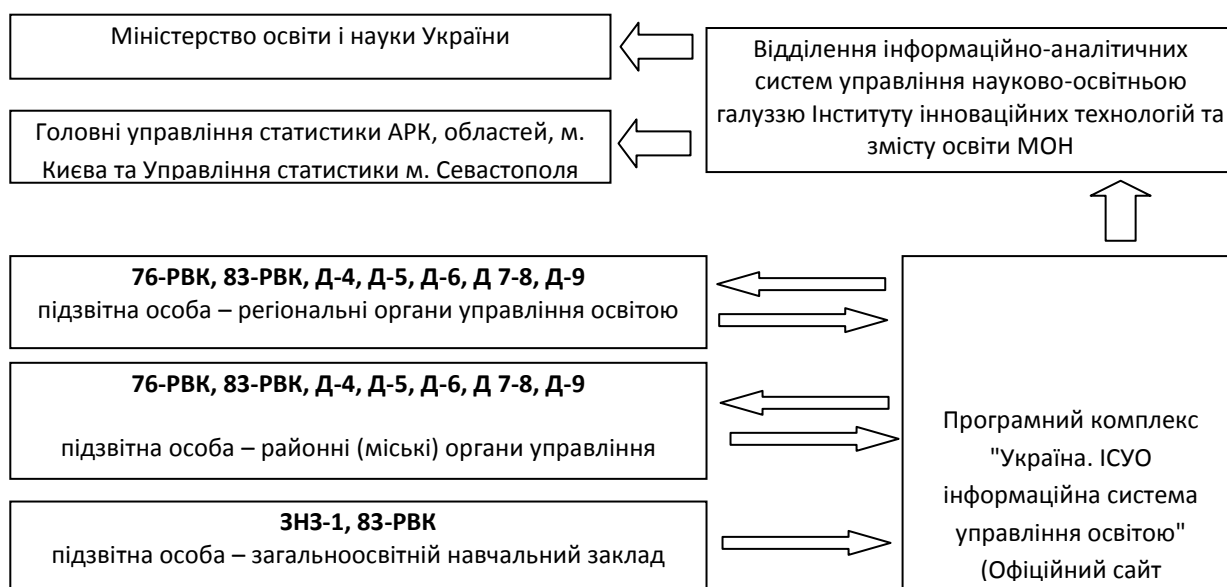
Міністерство освіти і науки України

Головні управління статистики АРК, областей, м. Києва та Управління статистики м. Севастополя

Відділення інформаційно-аналітичних систем управління науково-освітньою галуззю Інституту інноваційних технологій та змісту освіти МОН

**76-РВК, 83-РВК, Д-4, Д-5, Д-6, Д 7-8, Д-9**
підзвітна особа – регіональні органи управління освітою

**76-РВК, 83-РВК, Д-4, Д-5, Д-6, Д 7-8, Д-9**

підзвітна особа – районні (міські) органи управління

**ЗНЗ-1, 83-РВК**
підзвітна особа – загальноосвітній навчальний заклад

Програмний комплекс "Україна. ІСУО інформаційна система управління освітою" (Офіційний сайт